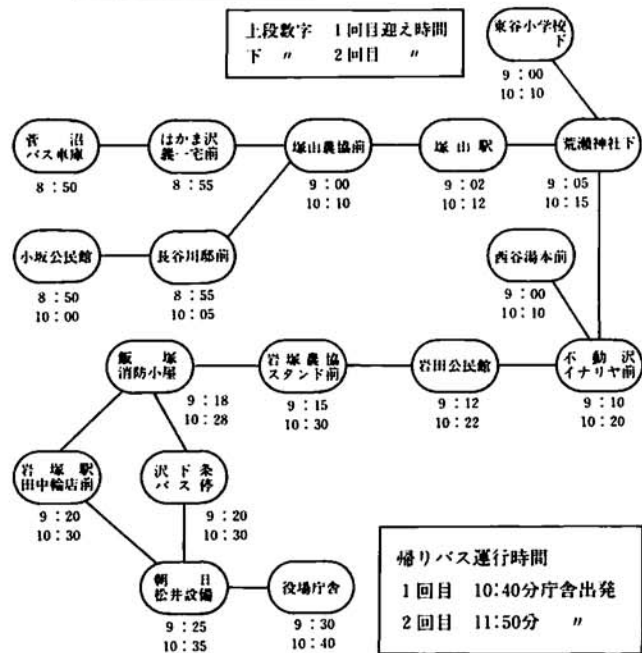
上段数字　1回目迎え時間
下　〃　　2回目　〃

東谷小学校下
9:00
10:10

菅沼バス車庫
8:50

はかま沢農一宅前
8:55

塚山農協前
9:00
10:10

塚山駅
9:02
10:12

荒瀬神社下
9:05
10:15

小坂公民館
8:50
10:00

長谷川邸前
8:55
10:05

西谷湯本前
9:00
10:10

飯塚消防小屋
9:18
10:28

岩塚農協スタンド前
9:15
10:30

岩田公民館
9:12
10:22

不動沢イナリヤ前
9:10
10:20

岩塚駅田中輪店前
9:20
10:30

沢下条バス停
9:20
10:30

朝日松井設備
9:25
10:35

役場庁舎
9:30
10:40

帰りバス運行時間
1回目　10:40分庁舎出発
2回目　11:50分　〃